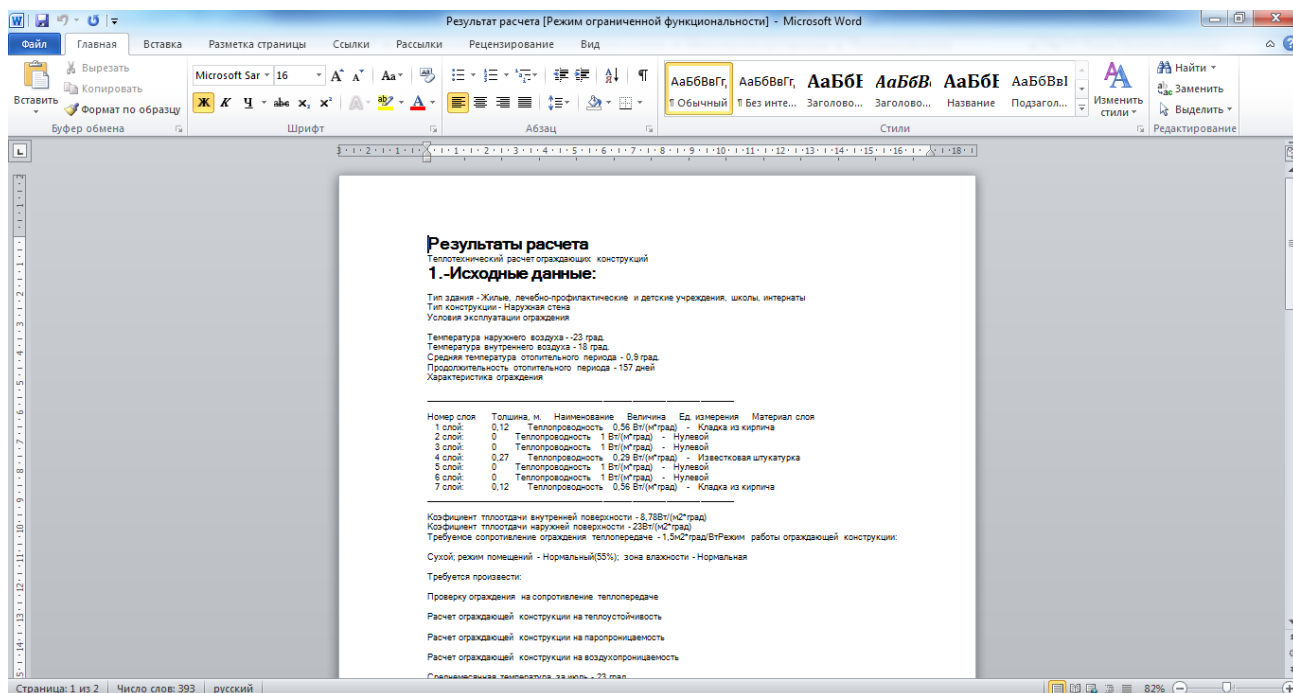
Результат расчета [Режим ограниченной функциональности] - Microsoft Word

Файл Главная Вставка Разметка страницы Ссылки Рассылки Рецензирование Вид

Вырезать
Копировать
Вставить
Формат по образцу
Буфер обмена
Microsoft Sar 16
Шрифт
Абзац
АаБбВвГг, ¶ Обычный
АаБбВвГг, ¶ Без инте...
АаБбІ Заголово...
АаБбВ Заголово...
АаБбІ Название
АаБбВвІ Подзагол...
Изменить стили
Стили
Найти
Заменить
Выделить
Редактирование

Результаты расчета
Теплотехнический расчет ограждающих конструкций
1.-Исходные данные:

Тип здания - Жилые, лечебно-профилактические и детские учреждения, школы, интернаты
Тип конструкции - Наружная стена
Условия эксплуатации ограждения

Температура наружного воздуха - -23 град.
Температура внутреннего воздуха - 18 град.
Средняя температура отопительного периода - 0,9 град.
Продолжительность отопительного периода - 157 дней
Характеристика ограждения

| Номер слоя | Толщина, м. | Наименование | Величина | Ед. измерения | Материал слоя |
|---|---|---|---|---|---|
| 1 слой: | 0,12 | Теплопроводность | 0,56 | Вт/(м*град) | - Кладка из кирпича |
| 2 слой: | 0 | Теплопроводность | 1 | Вт/(м*град) | - Нулевой |
| 3 слой: | 0 | Теплопроводность | 1 | Вт/(м*град) | - Нулевой |
| 4 слой: | 0,27 | Теплопроводность | 0,29 | Вт/(м*град) | - Известковая штукатурка |
| 5 слой: | 0 | Теплопроводность | 1 | Вт/(м*град) | - Нулевой |
| 6 слой: | 0 | Теплопроводность | 1 | Вт/(м*град) | - Нулевой |
| 7 слой: | 0,12 | Теплопроводность | 0,56 | Вт/(м*град) | - Кладка из кирпича |

Коэфициент тплоотдачи внутренней поверхности - 8,78Вт/(м2*град)
Коэфициент тплоотдачи наружней поверхности - 23Вт/(м2*град)
Требуемое сопротивление ограждения теплопередаче - 1,5м2*град/ВтРежим работы ограждающей конструкции:

Сухой; режим помещений - Нормальный(55%); зона влажности - Нормальная

Требуется произвести:

Проверку ограждения на сопротивление теплопередаче

Расчет ограждающей конструкции на теплоустойчивость

Расчет ограждающей конструкции на паропроницаемость

Расчет ограждающей конструкции на воздухопроницаемость

Среднемесячная температура за июль - 23 град.

Страница: 1 из 2 | Число слов: 393 | русский | 82%